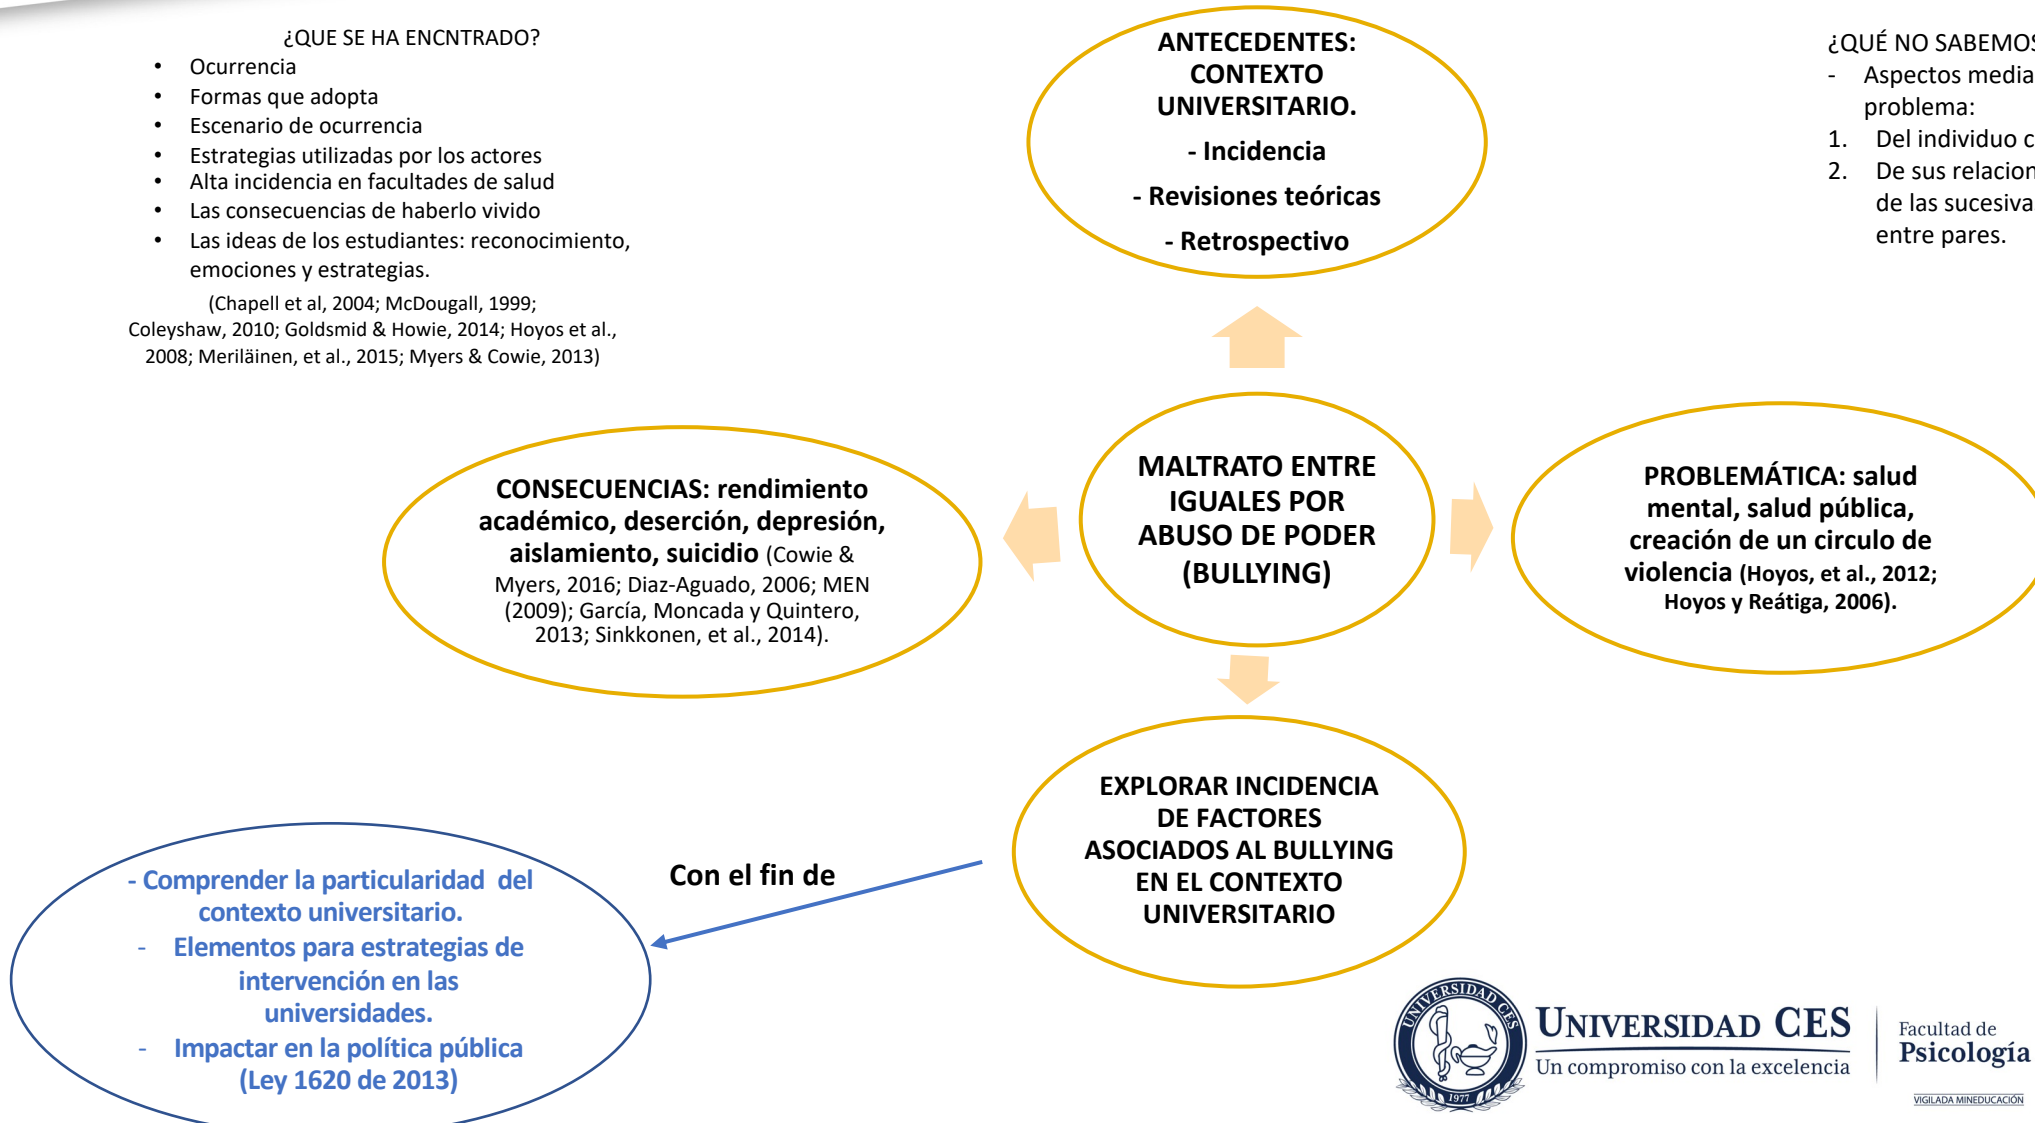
¿QUE SE HA ENCNTRADO?

- Ocurrencia
- Formas que adopta
- Escenario de ocurrencia
- Estrategias utilizadas por los actores
- Alta incidencia en facultades de salud
- Las consecuencias de haberlo vivido
- Las ideas de los estudiantes: reconocimiento, emociones y estrategias.

(Chapell et al, 2004; McDougall, 1999; Coleyshaw, 2010; Goldsmid & Howie, 2014; Hoyos et al., 2008; Meriläinen, et al., 2015; Myers & Cowie, 2013)

ANTECEDENTES: CONTEXTO UNIVERSITARIO.

- Incidencia

- Revisiones teóricas

- Retrospectivo

¿QUÉ NO SABEMOS
- Aspectos media problema:
1. Del individuo c
2. De sus relacion de las sucesiva entre pares.

CONSECUENCIAS: rendimiento académico, deserción, depresión, aislamiento, suicidio (Cowie & Myers, 2016; Diaz-Aguado, 2006; MEN (2009); García, Moncada y Quintero, 2013; Sinkkonen, et al., 2014).

MALTRATO ENTRE IGUALES POR ABUSO DE PODER (BULLYING)

PROBLEMÁTICA: salud mental, salud pública, creación de un circulo de violencia (Hoyos, et al., 2012; Hoyos y Reátiga, 2006).

EXPLORAR INCIDENCIA DE FACTORES ASOCIADOS AL BULLYING EN EL CONTEXTO UNIVERSITARIO

Con el fin de

- Comprender la particularidad del contexto universitario.
- Elementos para estrategias de intervención en las universidades.
- Impactar en la política pública (Ley 1620 de 2013)

UNIVERSIDAD CES 1977
UNIVERSIDAD CES
Un compromiso con la excelencia
Facultad de Psicología
VIGILADA MINEDUCACIÓN